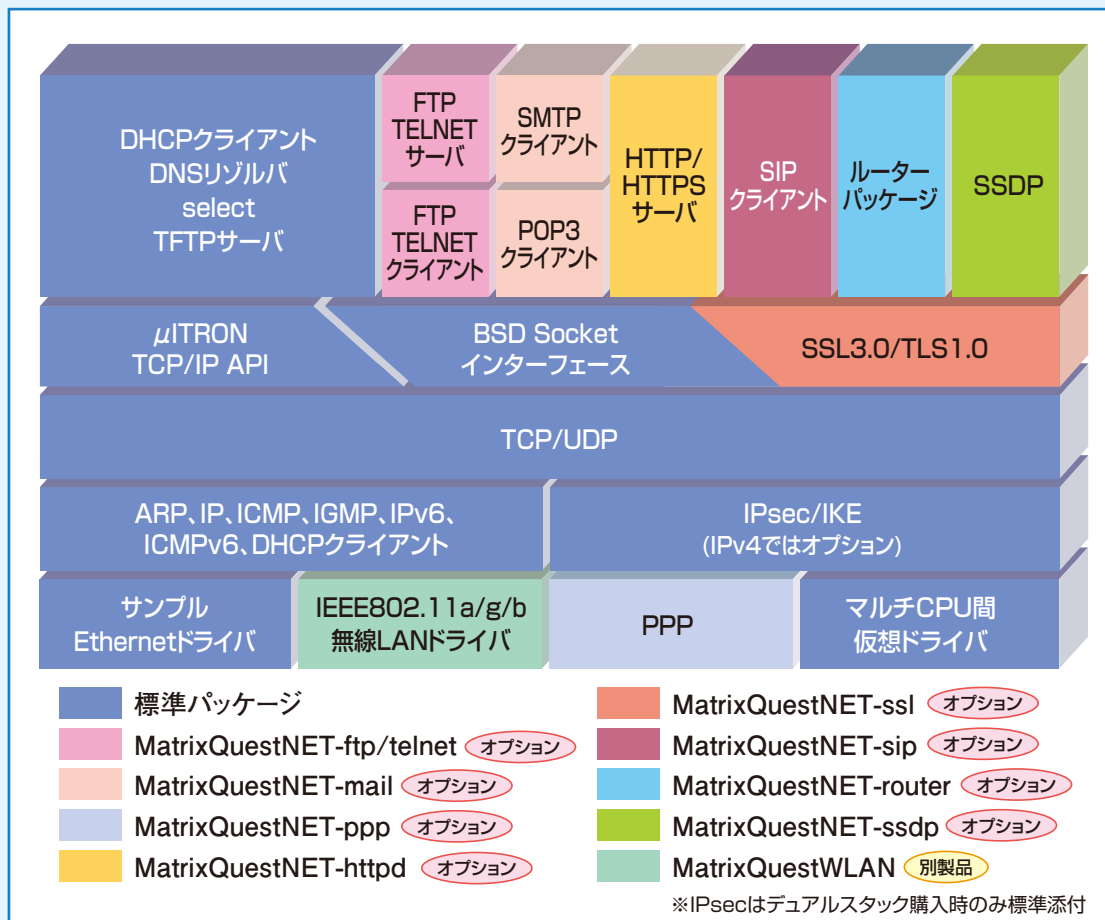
DHCPクライアント
DNSリゾルバ
select
TFTPサーバ

FTP
TELNET
サーバ

SMTP
クライアント

FTP
TELNET
クライアント

POP3
クライアント

HTTP/
HTTPS
サーバ

SIP
クライアント

ルーター
パッケージ

SSDP

μITRON
TCP/IP API

BSD Socket
インターフェース

SSL3.0/TLS1.0

TCP/UDP

ARP、IP、ICMP、IGMP、IPv6、
ICMPv6、DHCPクライアント

IPsec/IKE
(IPv4ではオプション)

サンプル
Ethernetドライバ

IEEE802.11a/g/b
無線LANドライバ

PPP

マルチCPU間
仮想ドライバ

標準パッケージ
MatrixQuestNET-ftp/telnet オプション
MatrixQuestNET-mail オプション
MatrixQuestNET-ppp オプション
MatrixQuestNET-httpd オプション
MatrixQuestNET-ssl オプション
MatrixQuestNET-sip オプション
MatrixQuestNET-router オプション
MatrixQuestNET-ssdp オプション
MatrixQuestWLAN 別製品

※IPsecはデュアルスタック購入時のみ標準添付